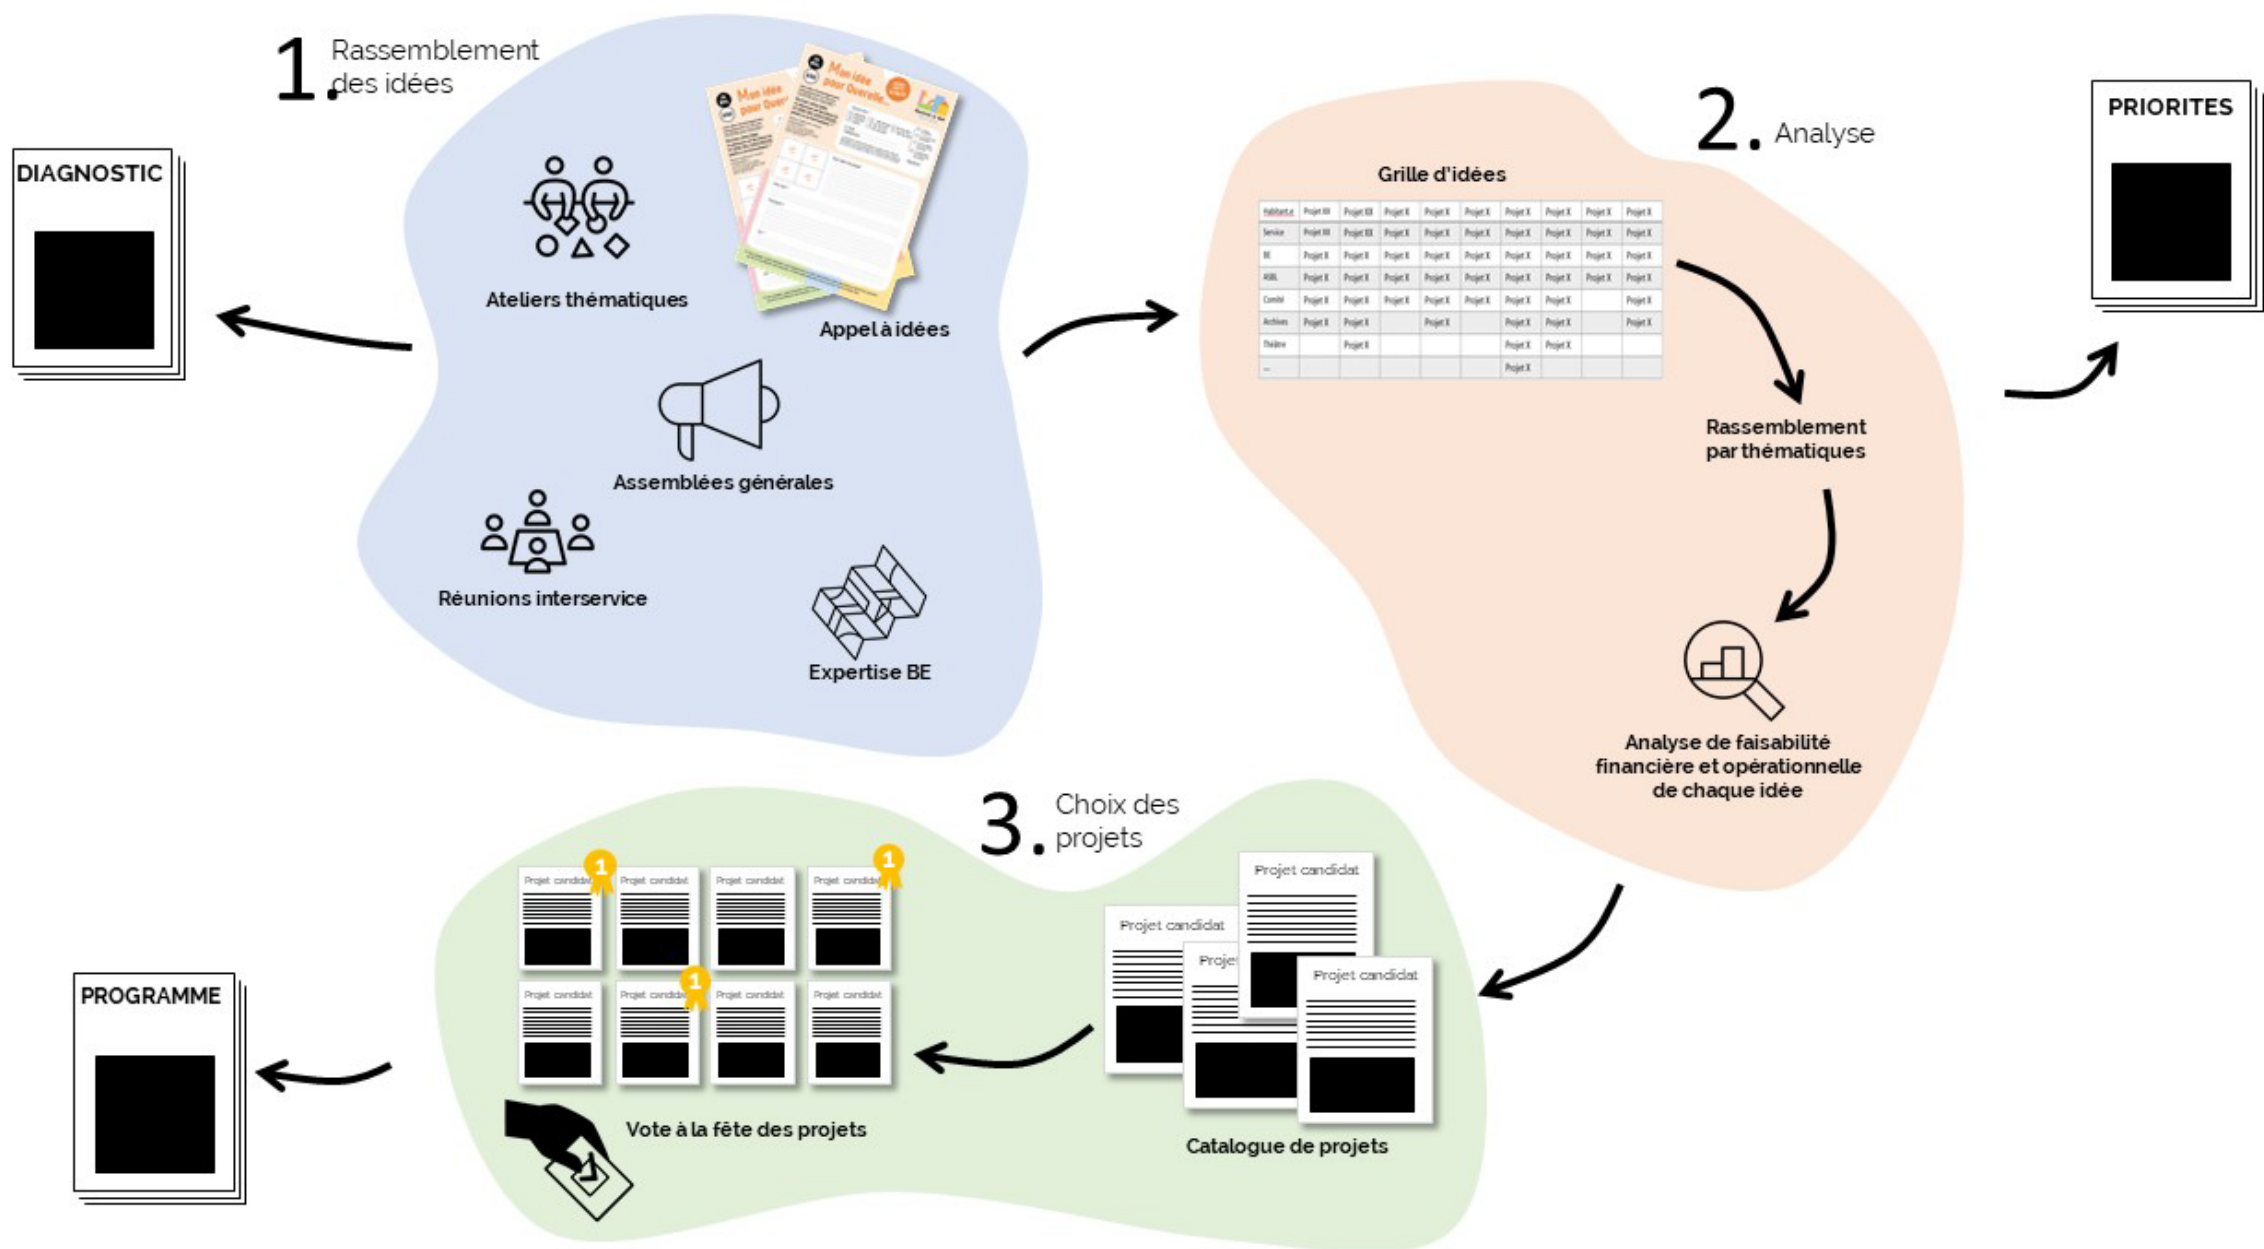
1. Rassemblement des idées

DIAGNOSTIC

Ateliers thématiques

Mon idée pour Overijse

Appel à idées

Assemblées générales

Réunions interservice

Expertise BE

2. Analyse

Grille d'idées

| Habitant.e | Projet XX | Projet XX | Projet X | Projet X | Projet X | Projet X | Projet X | Projet X | Projet X |
|---|---|---|---|---|---|---|---|---|---|
| Service | Projet XX | Projet XX | Projet X | Projet X | Projet X | Projet X | Projet X | Projet X | Projet X |
| BE | Projet X | Projet X | Projet X | Projet X | Projet X | Projet X | Projet X | Projet X | Projet X |
| ASBL | Projet X | Projet X | Projet X | Projet X | Projet X | Projet X | Projet X | Projet X | Projet X |
| Comité | Projet X | Projet X | Projet X | Projet X | Projet X | Projet X | Projet X | | Projet X |
| Archives | Projet X | Projet X | | Projet X | | Projet X | Projet X | | Projet X |
| Théâtre | | Projet X | | | | Projet X | Projet X | | |
| ... | | | | | | Projet X | | | |

PRIORITES

Rassemblement par thématiques

Analyse de faisabilité financière et opérationnelle de chaque idée

3. Choix des projets

Projet candidat
Projet candidat
Projet candidat
Projet candidat
Projet candidat
Projet candidat
Projet candidat
Projet candidat

1
1
1

Vote à la fête des projets

Projet candidat
Projet candidat
Projet
Projet candidat

Catalogue de projets

PROGRAMME